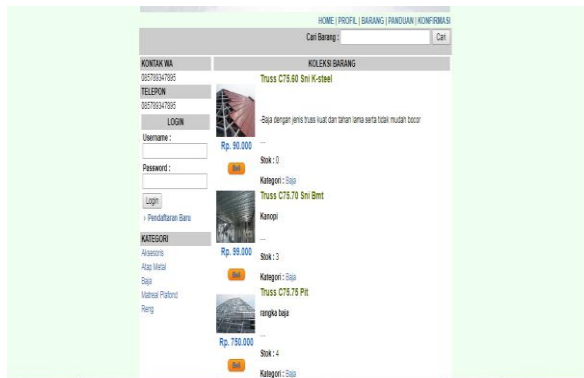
HOME | PROFIL | BARANG | PANDUAN | KONFIRMASI

Cari Barang : Cari

KONTAK WA
085709347895

TELEPON
085709347895

LOGIN

Username :

Password :

Login

› Pendaftaran Baru

KATEGORI
Aksesoris
Atap Metal
Baja
Matreal Plafond
Reng

KOLEKSI BARANG

Truss C75.60 Sni K-steel

-Baja dengan jenis truss kuat dan tahan lama serta tidak mudah bocor

...

Rp. 90.000

Beli

Stok : 0

Kategori : Baja

Truss C75.70 Sni Bmt

Kanopi

...

Rp. 99.000

Beli

Stok : 3

Kategori : Baja

Truss C75.75 Pit

rangka baja

...

Rp. 750.000

Stok : 4

Beli

Kategori : Baja